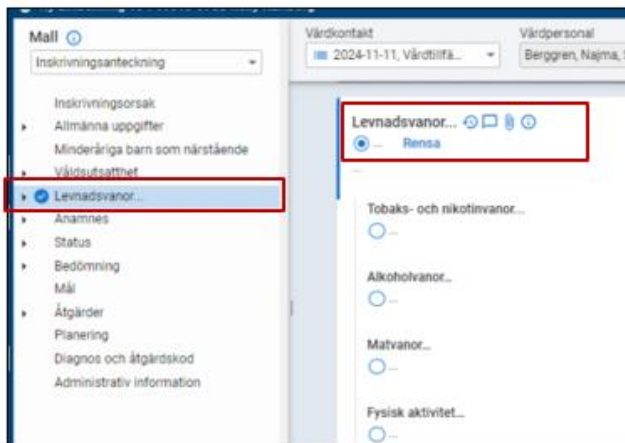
Mall ⓘ
Inskrivningsanteckning

Inskrivningsorsak
Allmänna uppgifter
Minderåriga barn som närstående
Våldsutsatthet
Levnadsvanor...
Anamnes
Status
Bedömning
Mål
Åtgärder
Planering
Diagnos och åtgärdskod
Administrativ information

Vårdkontakt
2024-11-11, Vårdtillfä...

Vårdpersonal
Berggren, Najma, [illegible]

Levnadsvanor...
... Rensa

Tobaks- och nikotinvanor...
...

Alkoholvanor...
...

Matvanor...
...

Fysisk aktivitet...
...